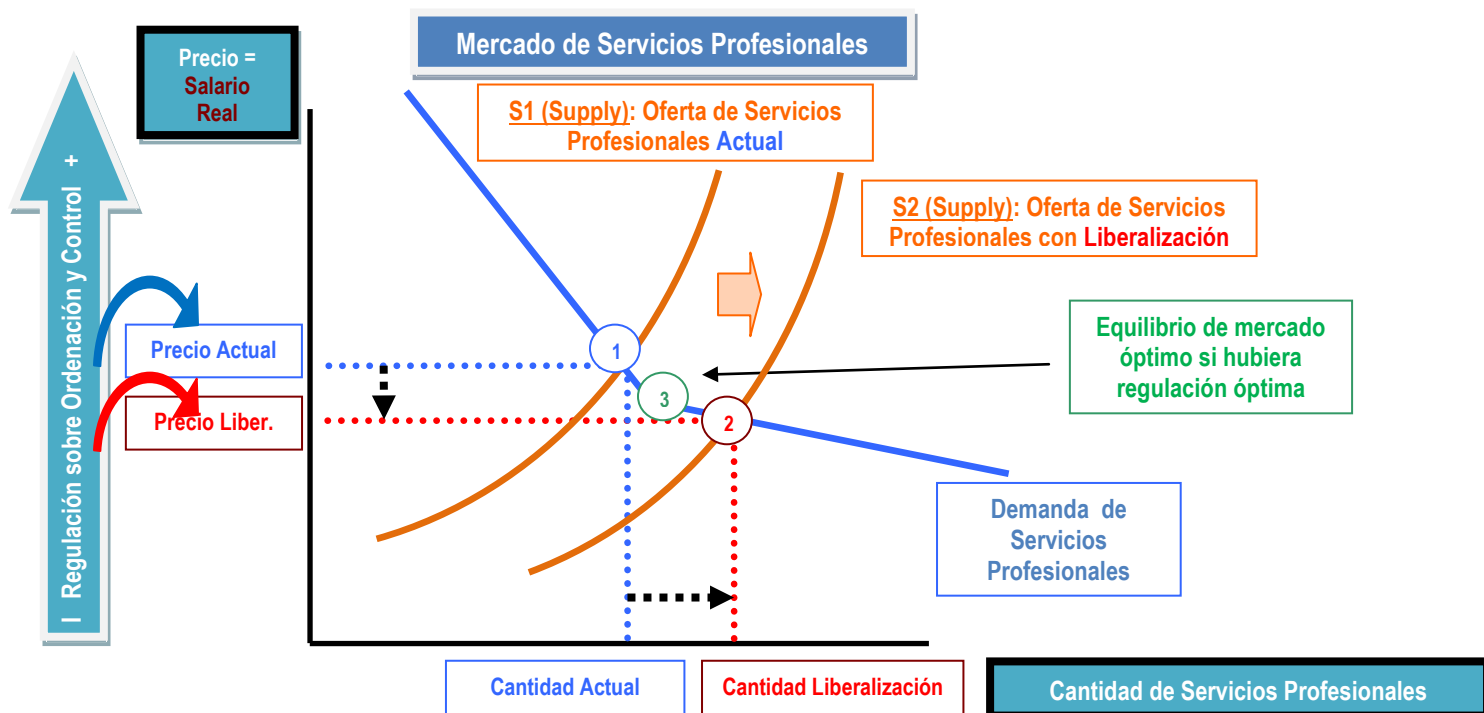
Precio = Salario Real

Mercado de Servicios Profesionales

S1 (Supply): Oferta de Servicios Profesionales Actual

S2 (Supply): Oferta de Servicios Profesionales con Liberalización

I Regulación sobre Ordenación y Control +

Precio Actual

Precio Liber.

1

3

2

Equilibrio de mercado óptimo si hubiera regulación óptima

Demanda de Servicios Profesionales

Cantidad Actual

Cantidad Liberalización

Cantidad de Servicios Profesionales